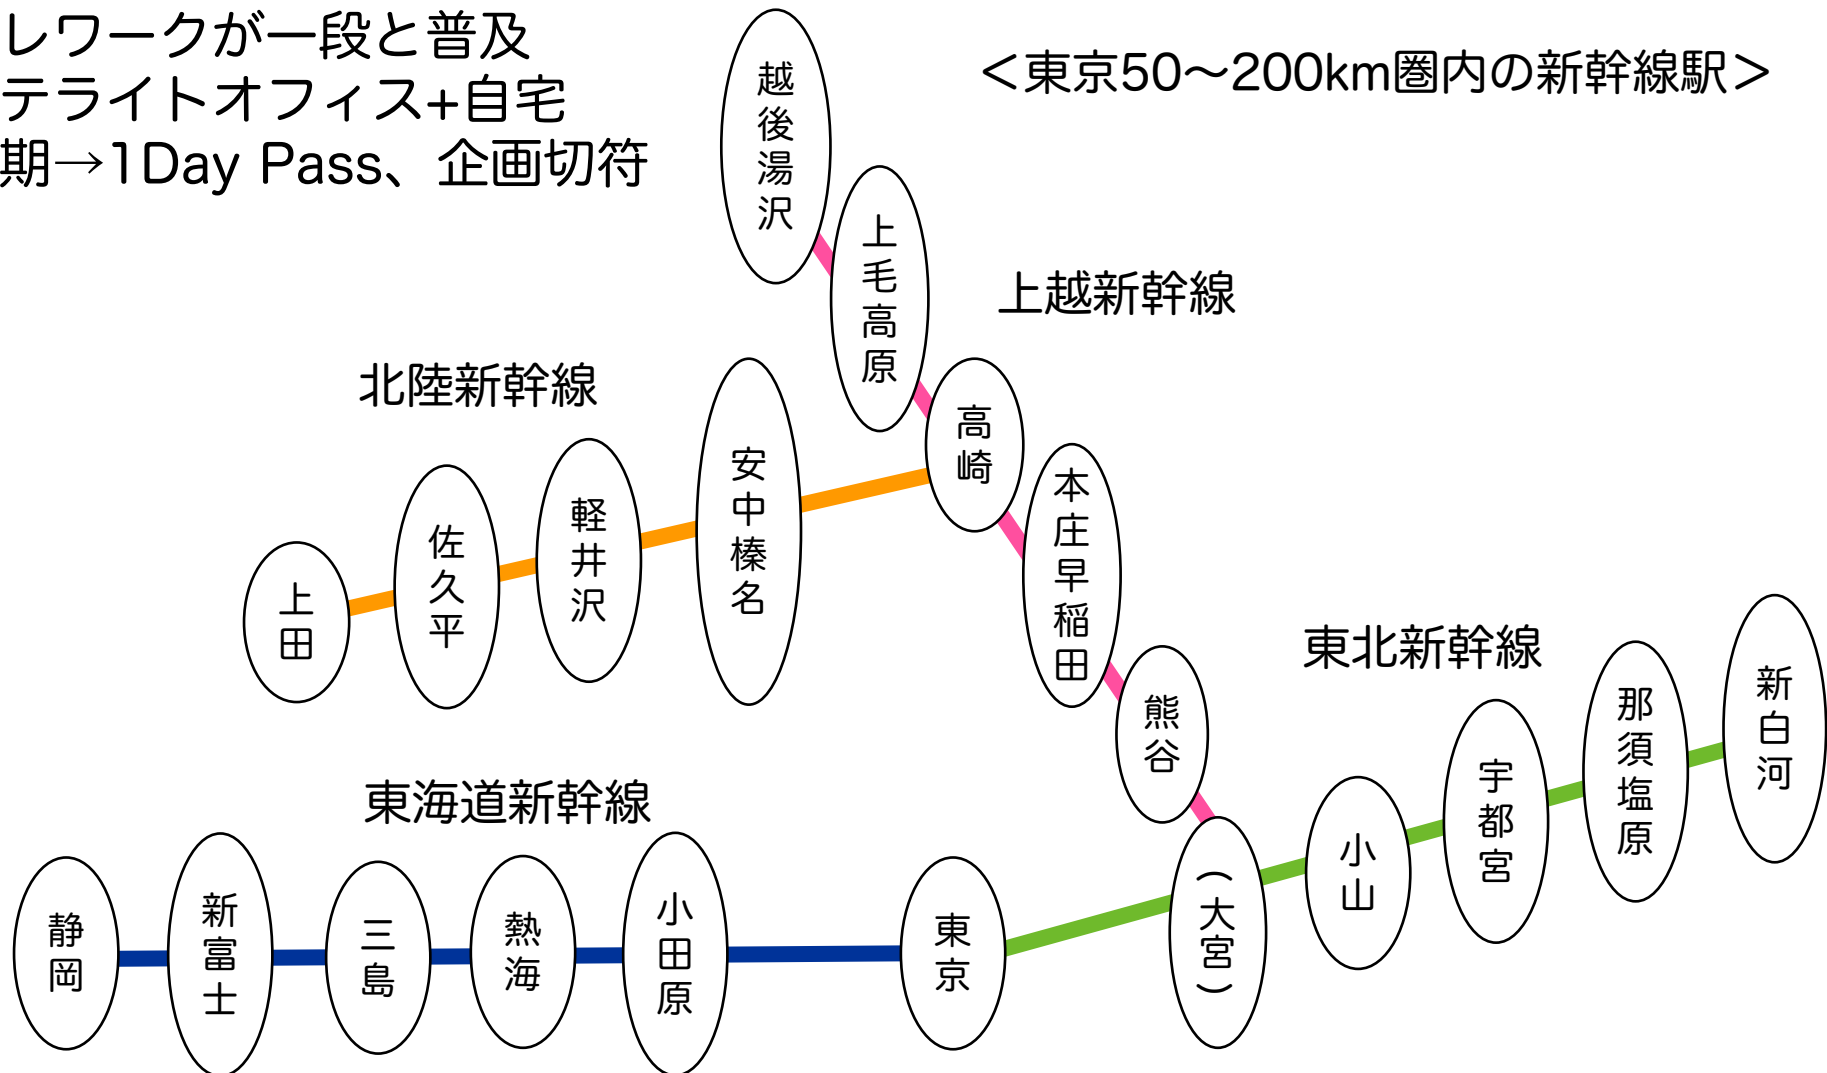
レワークが一段と普及
テライトオフィス+自宅
期→1Day Pass、企画切符

＜東京50〜200km圏内の新幹線駅＞

越後湯沢
上毛高原
上越新幹線
北陸新幹線
高崎
本庄早稲田
熊谷
安中榛名
軽井沢
佐久平
上田
東北新幹線
新白河
那須塩原
宇都宮
小山
（大宮）
東海道新幹線
静岡
新富士
三島
熱海
小田原
東京